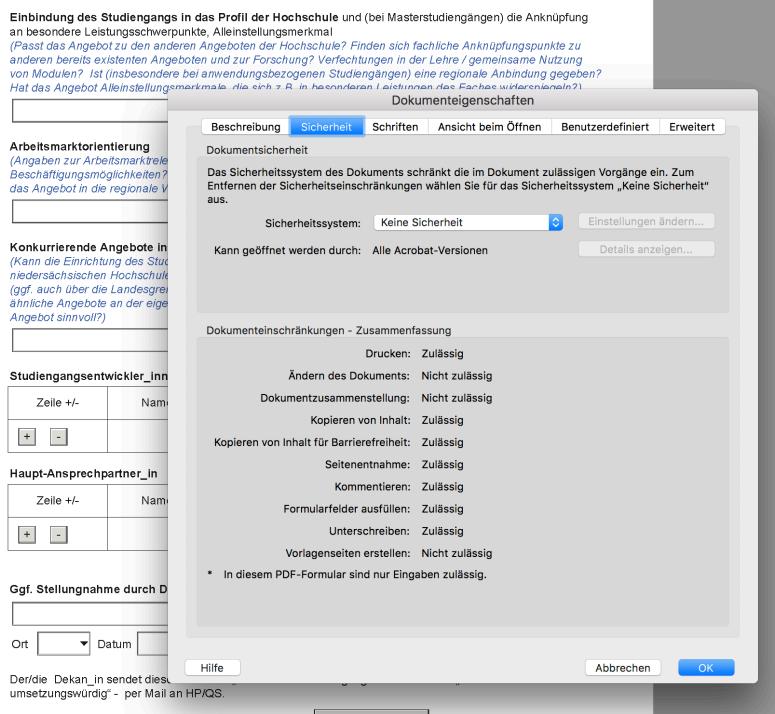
**Einbindung des Studiengangs in das Profil der Hochschule** und (bei Masterstudiengängen) die Anknüpfung an besondere Leistungsschwerpunkte, Alleinstellungsmerkmal
(Passt das Angebot zu den anderen Angeboten der Hochschule? Finden sich fachliche Anknüpfungspunkte zu anderen bereits existenten Angeboten und zur Forschung? Verflechtungen in der Lehre / gemeinsame Nutzung von Modulen? Ist (insbesondere bei anwendungsbezogenen Studiengängen) eine regionale Anbindung gegeben? Hat das Angebot Alleinstellungsmerkmale, die sich z.B. in besonderen Leistungen des Faches widerspiegeln?)

**Arbeitsmarktorientierung**
(Angaben zur Arbeitsmarktrele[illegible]
Beschäftigungsmöglichkeiten? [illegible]
das Angebot in die regionale V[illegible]

**Konkurrierende Angebote in**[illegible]
(Kann die Einrichtung des Stu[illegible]
niedersächsischen Hochschule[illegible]
(ggf. auch über die Landesgre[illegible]
ähnliche Angebote an der eige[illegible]
Angebot sinnvoll?)

**Studiengangsentwickler_inn**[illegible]

| Zeile +/- | Nam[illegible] |
|---|---|
| + - | |

**Haupt-Ansprechpartner_in**

| Zeile +/- | Nam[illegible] |
|---|---|
| + - | |

**Ggf. Stellungnahme durch D**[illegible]

Ort Datum

Der/die Dekan_in sendet dies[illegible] umsetzungswürdig" - per Mail an HP/QS.

Dokumenteigenschaften

Beschreibung | Sicherheit | Schriften | Ansicht beim Öffnen | Benutzerdefiniert | Erweitert

Dokumentsicherheit

Das Sicherheitssystem des Dokuments schränkt die im Dokument zulässigen Vorgänge ein. Zum Entfernen der Sicherheitseinschränkungen wählen Sie für das Sicherheitssystem „Keine Sicherheit" aus.

Sicherheitssystem: Keine Sicherheit
Einstellungen ändern...

Kann geöffnet werden durch: Alle Acrobat-Versionen
Details anzeigen...

Dokumenteinschränkungen - Zusammenfassung

Drucken: Zulässig
Ändern des Dokuments: Nicht zulässig
Dokumentzusammenstellung: Nicht zulässig
Kopieren von Inhalt: Zulässig
Kopieren von Inhalt für Barrierefreiheit: Zulässig
Seitenentnahme: Zulässig
Kommentieren: Zulässig
Formularfelder ausfüllen: Zulässig
Unterschreiben: Zulässig
Vorlagenseiten erstellen: Nicht zulässig

* In diesem PDF-Formular sind nur Eingaben zulässig.

Hilfe
Abbrechen
OK